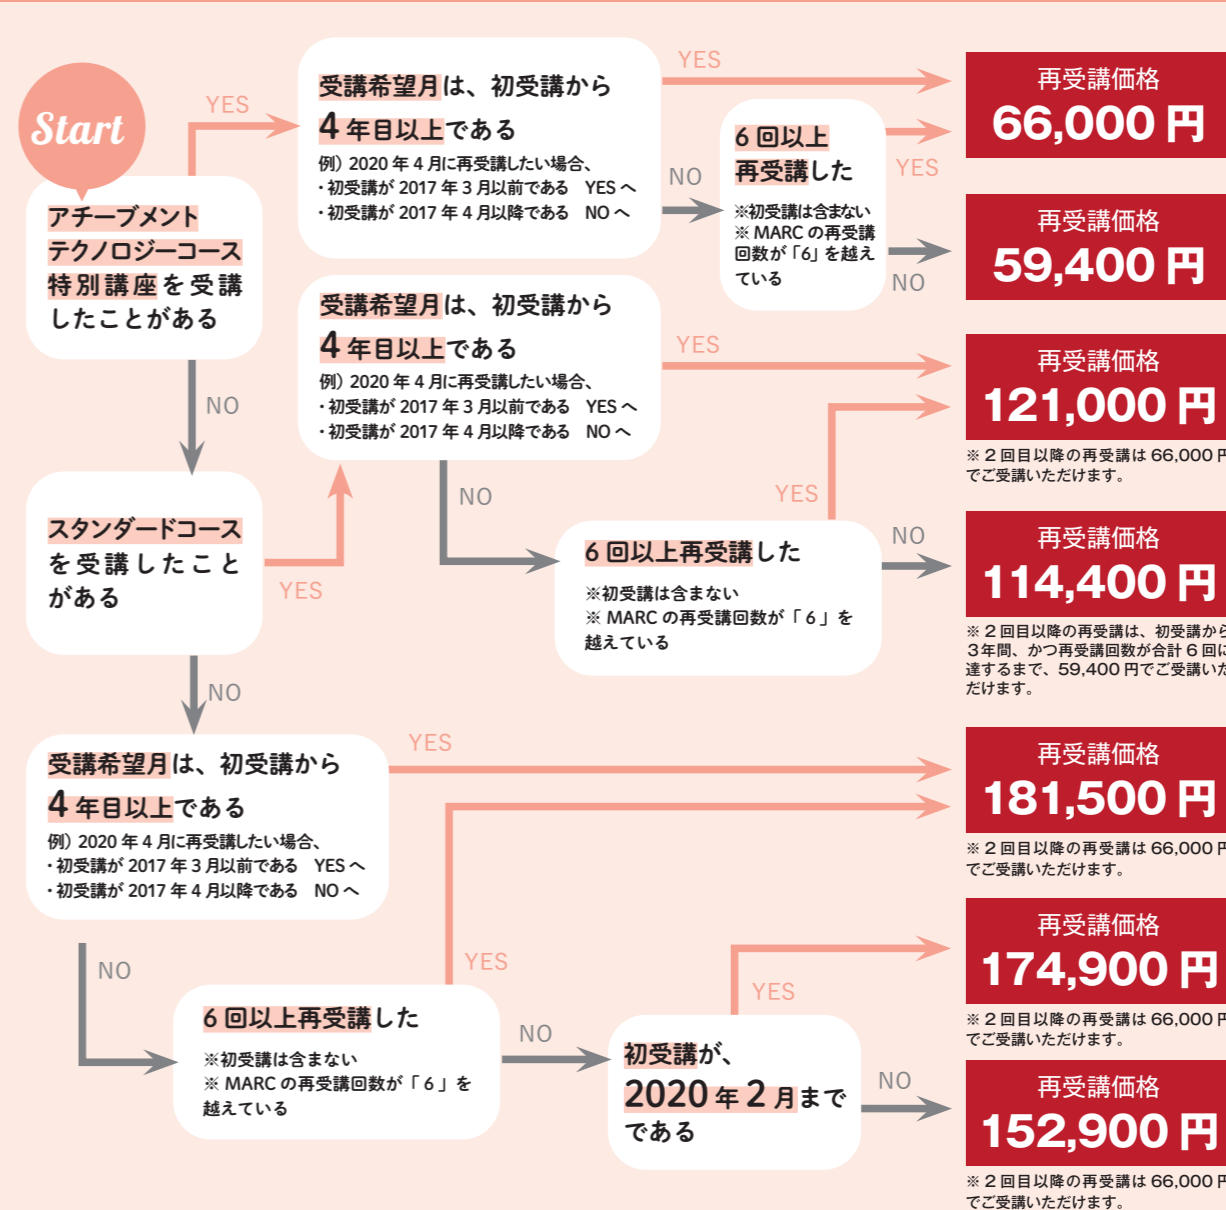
Start

アチーブメントテクノロジーコース特別講座を受講したことがある

YES

受講希望月は、初受講から4年目以上である
例）2020年4月に再受講したい場合、
・初受講が2017年3月以前である　YESへ
・初受講が2017年4月以降である　NOへ

YES

再受講価格
66,000円

NO

6回以上再受講した
※初受講は含まない
※MARCの再受講回数が「6」を越えている

YES

NO

再受講価格
59,400円

NO

受講希望月は、初受講から4年目以上である
例）2020年4月に再受講したい場合、
・初受講が2017年3月以前である　YESへ
・初受講が2017年4月以降である　NOへ

YES

再受講価格
121,000円
※２回目以降の再受講は66,000円でご受講いただけます。

NO

YES

6回以上再受講した
※初受講は含まない
※MARCの再受講回数が「6」を越えている

NO

再受講価格
114,400円
※２回目以降の再受講は、初受講から3年間、かつ再受講回数が合計6回に達するまで、59,400円でご受講いただけます。

スタンダードコースを受講したことがある

YES

NO

受講希望月は、初受講から4年目以上である
例）2020年4月に再受講したい場合、
・初受講が2017年3月以前である　YESへ
・初受講が2017年4月以降である　NOへ

YES

再受講価格
181,500円
※２回目以降の再受講は66,000円でご受講いただけます。

NO

YES

6回以上再受講した
※初受講は含まない
※MARCの再受講回数が「6」を越えている

NO

初受講が、2020年2月までである

YES

再受講価格
174,900円
※２回目以降の再受講は66,000円でご受講いただけます。

NO

再受講価格
152,900円
※２回目以降の再受講は66,000円でご受講いただけます。